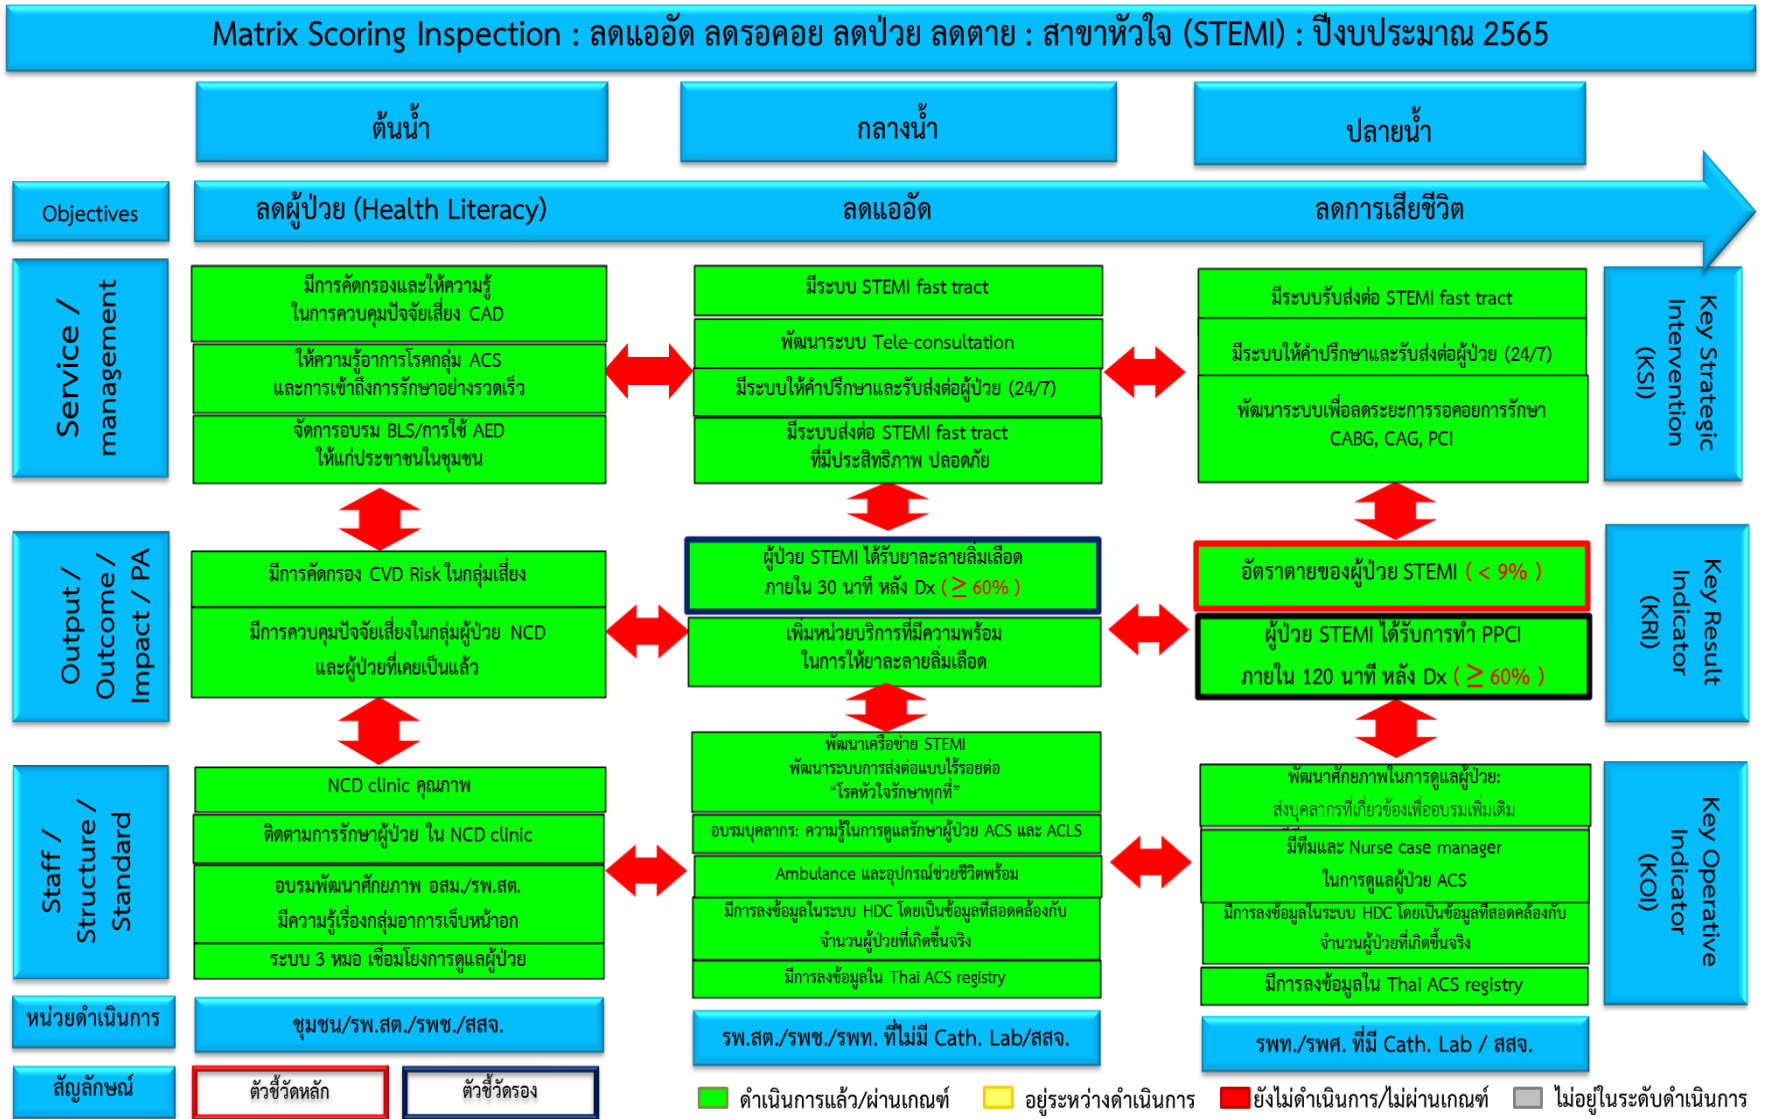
Matrix Scoring Inspection : ลดแออัด ลดรอคอย ลดป่วย ลดตาย : สาขาหัวใจ (STEMI) : ปีงบประมาณ 2565

ต้นน้ำ

กลางน้ำ

ปลายน้ำ

Objectives

ลดผู้ป่วย (Health Literacy)

ลดแออัด

ลดการเสียชีวิต

Service / management

มีการคัดกรองและให้ความรู้ ในการควบคุมปัจจัยเสี่ยง CAD

ให้ความรู้อาการโรคกลุ่ม ACS และการเข้าถึงการรักษาอย่างรวดเร็ว

จัดการอบรม BLS/การใช้ AED ให้แก่ประชาชนในชุมชน

มีระบบ STEMI fast tract

พัฒนาระบบ Tele-consultation

มีระบบให้คำปรึกษาและรับส่งต่อผู้ป่วย (24/7)

มีระบบส่งต่อ STEMI fast tract ที่มีประสิทธิภาพ ปลอดภัย

มีระบบรับส่งต่อ STEMI fast tract

มีระบบให้คำปรึกษาและรับส่งต่อผู้ป่วย (24/7)

พัฒนาระบบเพื่อลดระยะการรอคอยการรักษา CABG, CAG, PCI

Key Strategic Intervention (KSI)

Output / Outcome / Impact / PA

มีการคัดกรอง CVD Risk ในกลุ่มเสี่ยง

มีการควบคุมปัจจัยเสี่ยงในกลุ่มผู้ป่วย NCD และผู้ป่วยที่เคยเป็นแล้ว

ผู้ป่วย STEMI ได้รับยาละลายลิ่มเลือด ภายใน 30 นาที หลัง Dx ( $\geq$ 60% )

เพิ่มหน่วยบริการที่มีความพร้อม ในการให้ยาละลายลิ่มเลือด

อัตราตายของผู้ป่วย STEMI ( < 9% )

ผู้ป่วย STEMI ได้รับการทำ PPCI ภายใน 120 นาที หลัง Dx ( $\geq$ 60% )

Key Result Indicator (KRI)

Staff / Structure / Standard

NCD clinic คุณภาพ

ติดตามการรักษาผู้ป่วย ใน NCD clinic

อบรมพัฒนาศักยภาพ อสม./รพ.สต. มีความรู้เรื่องกลุ่มอาการเจ็บหน้าอก

ระบบ 3 หมอ เชื่อมโยงการดูแลผู้ป่วย

พัฒนาเครือข่าย STEMI พัฒนาระบบการส่งต่อแบบไร้รอยต่อ "โรคหัวใจรักษาทุกที่"

อบรมบุคลากร: ความรู้ในการดูแลรักษาผู้ป่วย ACS และ ACLS

Ambulance และอุปกรณ์ช่วยชีวิตพร้อม

มีการลงข้อมูลในระบบ HDC โดยเป็นข้อมูลที่สอดคล้องกับจำนวนผู้ป่วยที่เกิดขึ้นจริง

มีการลงข้อมูลใน Thai ACS registry

พัฒนาศักยภาพในการดูแลผู้ป่วย: ส่งบุคลากรที่เกี่ยวข้องเพื่ออบรมเพิ่มเติม

มีทีมและ Nurse case manager ในการดูแลผู้ป่วย ACS

มีการลงข้อมูลในระบบ HDC โดยเป็นข้อมูลที่สอดคล้องกับจำนวนผู้ป่วยที่เกิดขึ้นจริง

มีการลงข้อมูลใน Thai ACS registry

Key Operative Indicator (KOI)

หน่วยดำเนินการ

ชุมชน/รพ.สต./รพช./สสจ.

รพ.สต./รพช./รพท. ที่ไม่มี Cath. Lab/สสจ.

รพท./รพศ. ที่มี Cath. Lab / สสจ.

สัญลักษณ์

ตัวชี้วัดหลัก

ตัวชี้วัดรอง

ดำเนินการแล้ว/ผ่านเกณฑ์

อยู่ระหว่างดำเนินการ

ยังไม่ดำเนินการ/ไม่ผ่านเกณฑ์

ไม่อยู่ในระดับดำเนินการ